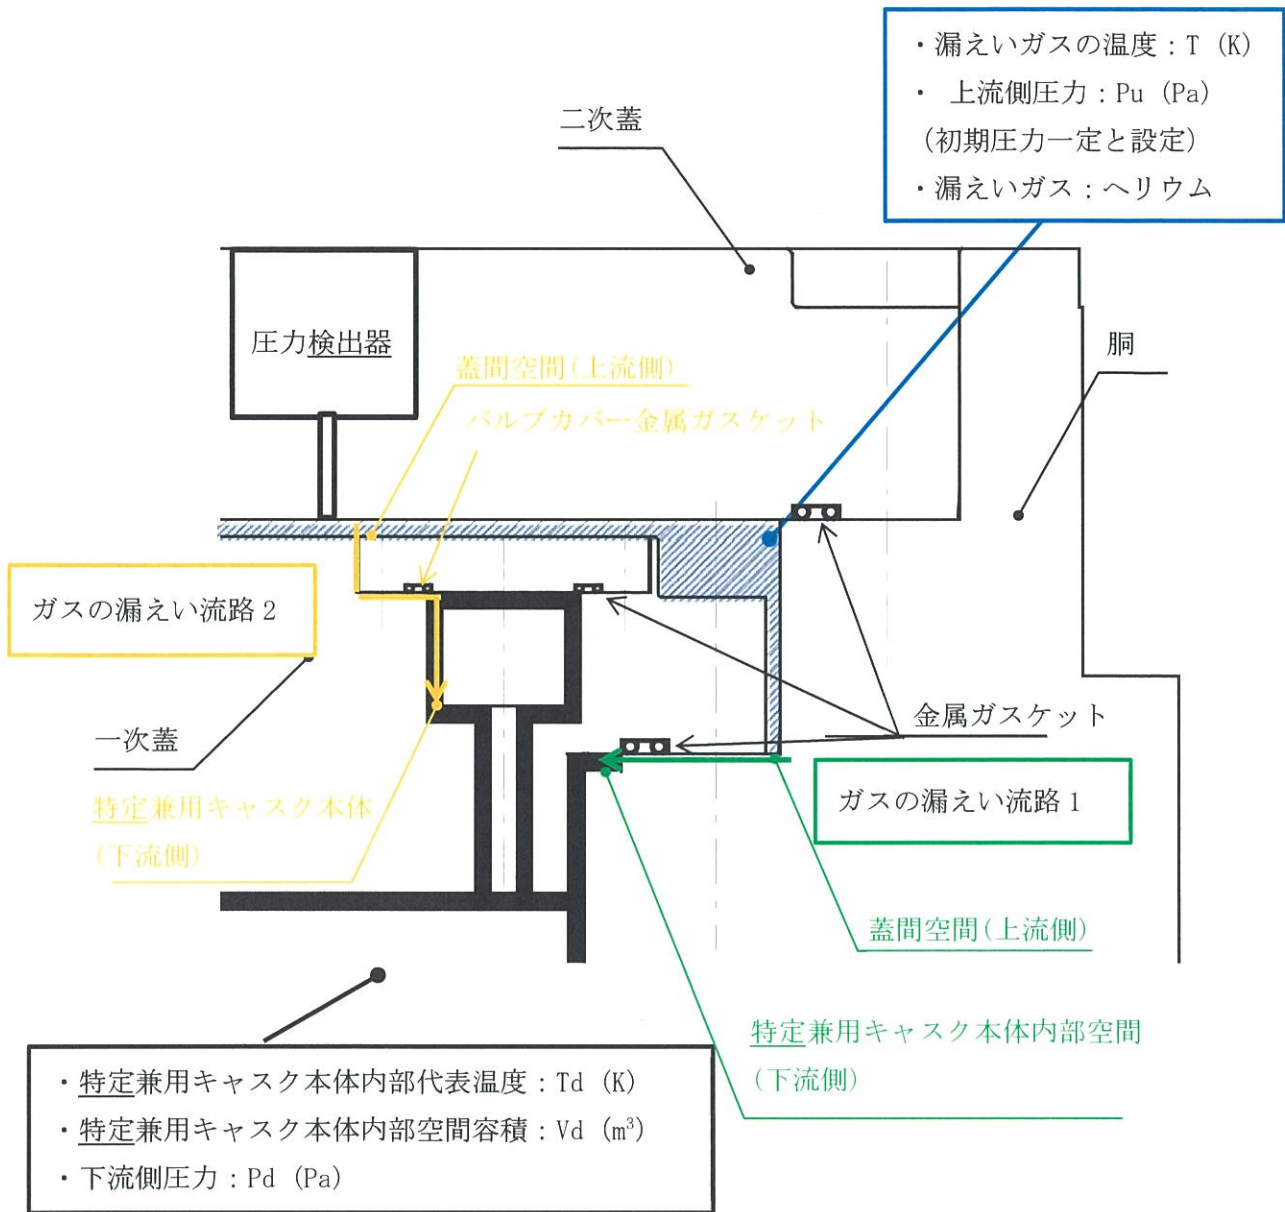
・漏えいガスの温度：T（K）
・ 上流側圧力：Pu（Pa）
（初期圧力一定と設定）
・漏えいガス：ヘリウム

二次蓋

圧力検出器

胴

蓋間空間（上流側）

バルブカバー金属ガスケット

ガスの漏えい流路 2

金属ガスケット

一次蓋

ガスの漏えい流路 1

特定兼用キャスク本体
（下流側）

蓋間空間（上流側）

特定兼用キャスク本体内部空間
（下流側）

・特定兼用キャスク本体内部代表温度：Td（K）
・特定兼用キャスク本体内部空間容積：Vd（$m^3$）
・下流側圧力：Pd（Pa）